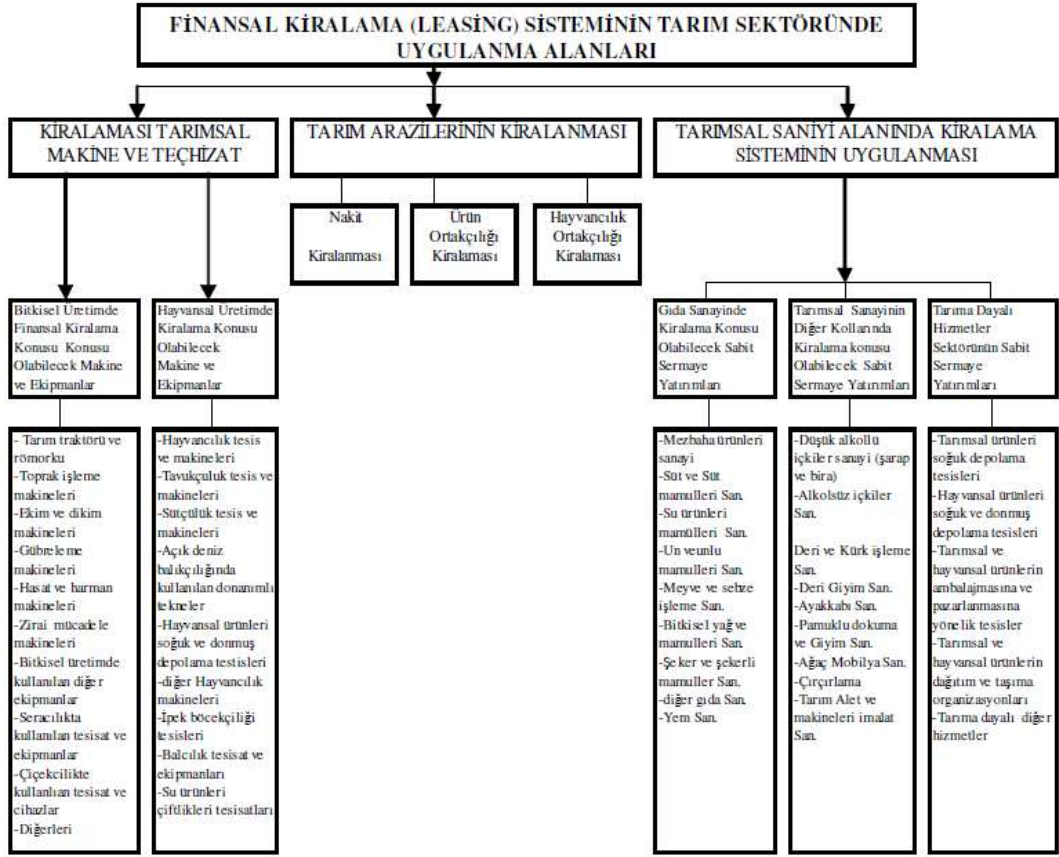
FİNANSAL KİRALAMA (LEASİNG) SİSTEMİNİN TARIM SEKTÖRÜNDE UYGULANMA ALANLARI

KİRALAMASI TARIMSAL MAKİNE VE TEÇHİZAT

TARIM ARAZİLERİNİN KİRALANMASI

TARIMSAL SANİYİ ALANINDA KİRALAMA SİSTEMİNİN UYGULANMASI

Nakit Kiralanması

Ürün Ortakçılığı Kiralaması

Hayvancılık Ortakçılığı Kiralaması

Bitkisel Üretimde Finansal Kiralama Konusu Konusu Olabilecek Makine ve Ekipmanlar

Hayvansal Üretimde Kiralama Konusu Olabilecek Makine ve Ekipmanlar

Gıda Sanayinde Kiralama Konusu Olabilecek Sabit Sermaye Yatırımları

Tarımsal Sanayinin Diğer Kollarında Kiralama konusu Olabilecek Sabit Sermaye Yatırımları

Tarıma Dayalı Hizmetler Sektörünün Sabit Sermaye Yatırımları

- Tarım traktörü ve römorku
-Toprak işleme makineleri
-Ekim ve dikim makineleri
-Gübreleme makineleri
-Hasat ve harman makineleri
-Zirai mücadele makineleri
-Bitkisel üretimde kullanılan diğer ekipmanlar
-Seracılıkta kullanılan tesisat ve ekipmanlar
-Çiçekcilikte kullanılan tesisat ve cihazlar
-Diğerleri

-Hayvancılık tesis ve makineleri
-Tavukçuluk tesis ve makineleri
-Sütçülük tesis ve makineleri
-Açık deniz balıkçılığında kullanılan donanımlı tekneler
-Hayvansal ürünleri soğuk ve donmuş depolama testisleri
-diğer Hayvancılık makineleri
-İpek böcekçiliği tesisleri
-Balcılık tesisat ve ekipmanları
-Su ürünleri çiftlikleri tesisatları

-Mezbaha ürünleri sanayi
-Süt ve Süt mamulleri San.
-Su ürünleri mamülleri San.
-Un veunlu mamulleri San.
-Meyve ve sebze işleme San.
-Bitkisel yağ ve mamulleri San.
-Şeker ve şekerli mamuller San.
-diğer gıda San.
-Yem San.

-Düşük alkollü içkiler sanayi (şarap ve bira)
-Alkolsüz içkiler San.

Deri ve Kürk işleme San.
-Deri Giyim San.
-Ayakkabı San.
-Pamuklu dokuma ve Giyim San.
-Ağaç Mobilya San.
-Çırçırlama
-Tarım Alet ve makineleri imalat San.

-Tarımsal ürünleri soğuk depolama tesisleri
-Hayvansal ürünleri soğuk ve donmuş depolama tesisleri
-Tarımsal ve hayvansal ürünlerin ambalajmasına ve pazarlanmasına yönelik tesisler
-Tarımsal ve hayvansal ürünlerin dağıtım ve taşıma organizasyonları
-Tarıma dayalı diğer hizmetler